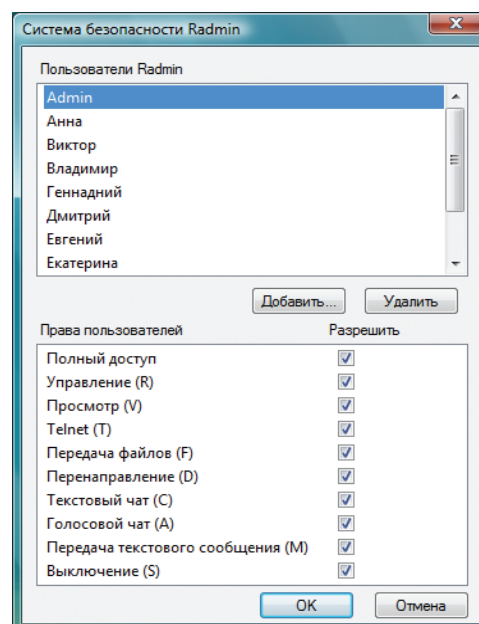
Система безопасности Radmin

Пользователи Radmin

Admin
Анна
Виктор
Владимир
Геннадний
Дмитрий
Евгений
Екатерина

Добавить...
Удалить

Права пользователей
Разрешить

Полный доступ
Управление (R)
Просмотр (V)
Telnet (T)
Передача файлов (F)
Перенаправление (D)
Текстовый чат (C)
Голосовой чат (A)
Передача текстового сообщения (M)
Выключение (S)

OK
Отмена